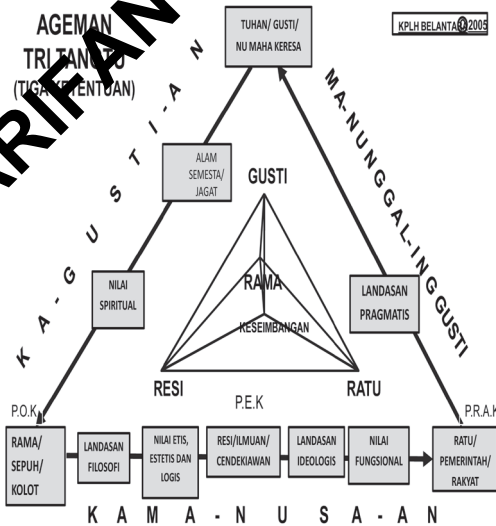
AGEMAN
TRI TANGTU
(TIGA KETENTUAN)

KARIFAN

TUHAN/ GUSTI/ NU MAHA KERESA

KPLH BELANTARA 2005

K A - G U S T I - A N

M A - N U N G G A L - I N G G U S T I

ALAM SEMESTA/ JAGAT

GUSTI

RAMA

KESEIMBANGAN

NILAI SPIRITUAL

LANDASAN PRAGMATIS

RESI

RATU

P.E.K

P.O.K

P.R.A.K

RAMA/ SEPUH/ KOLOT

LANDASAN FILOSOFI

NILAI ETIS, ESTETIS DAN LOGIS

RESI/ILMUAN/ CENDEKIAWAN

LANDASAN IDEOLOGIS

NILAI FUNGSIONAL

RATU/ PEMERINTAH/ RAKYAT

K A M A - N U S A - A N